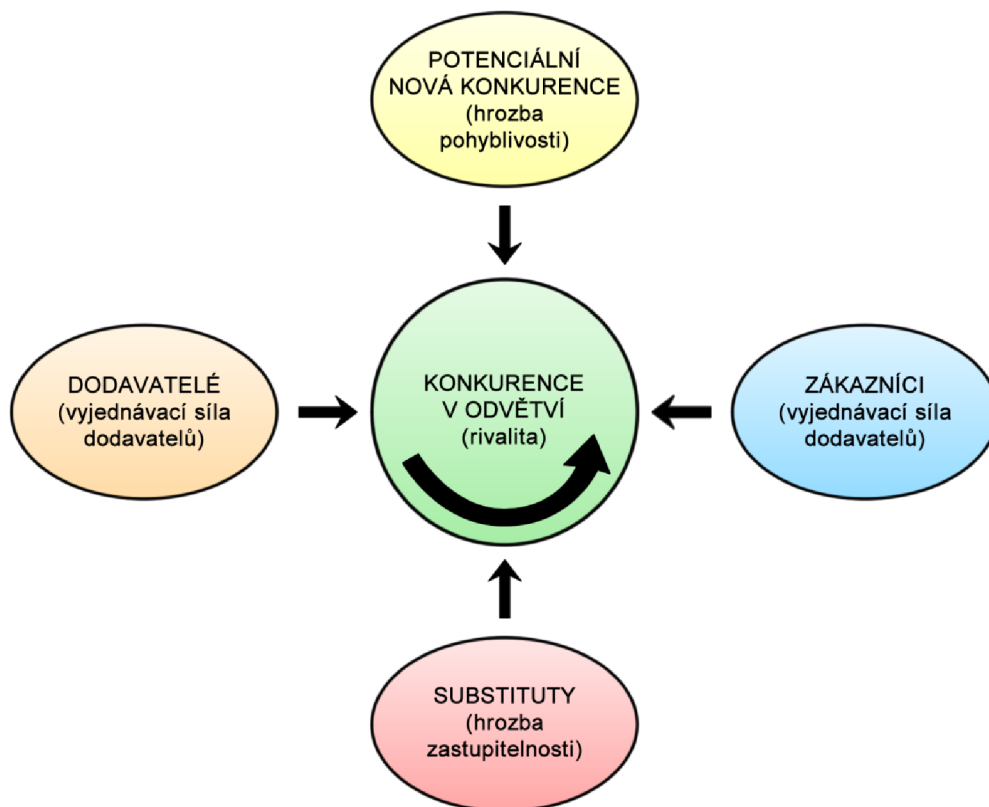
POTENCIÁLNÍ NOVÁ KONKURENCE (hrozba pohyblivosti)

DODAVATELÉ (vyjednávací síla dodavatelů)

KONKURENCE V ODVĚTVÍ (rivalita)

ZÁKAZNÍCI (vyjednávací síla dodavatelů)

SUBSTITUTY (hrozba zastupitelnosti)